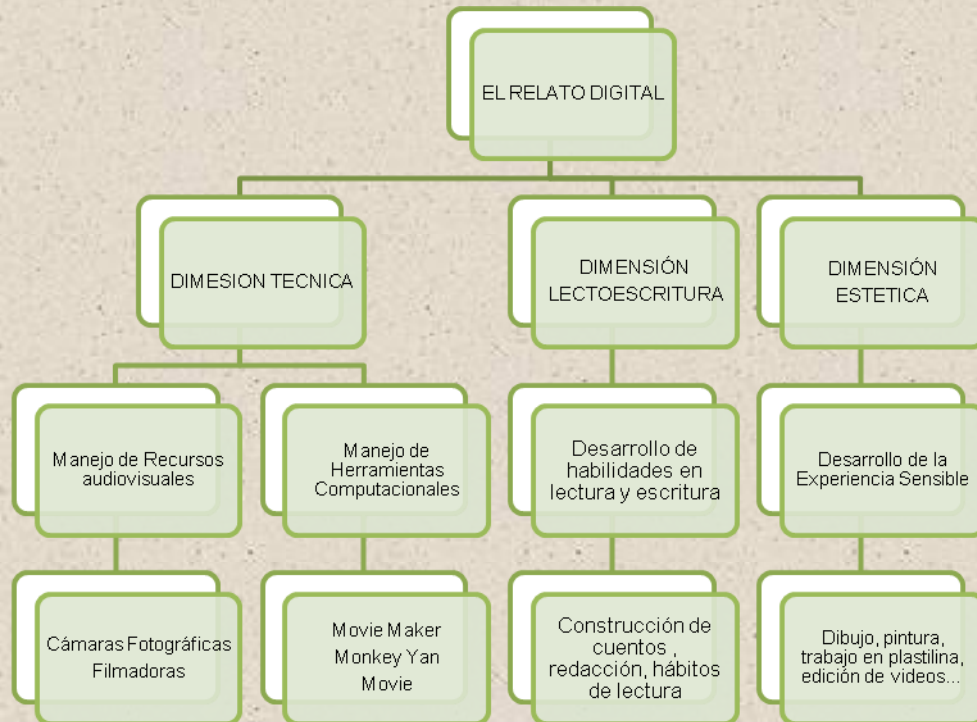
EL RELATO DIGITAL

DIMESION TECNICA

DIMENSIÓN LECTOESCRITURA

DIMENSIÓN ESTETICA

Manejo de Recursos audiovisuales

Manejo de Herramientas Computacionales

Desarrollo de habilidades en lectura y escritura

Desarrollo de la Experiencia Sensible

Cámaras Fotográficas Filmadoras

Movie Maker Monkey Yan Movie

Construcción de cuentos , redacción, hábitos de lectura

Dibujo, pintura, trabajo en plastilina, edición de videos...